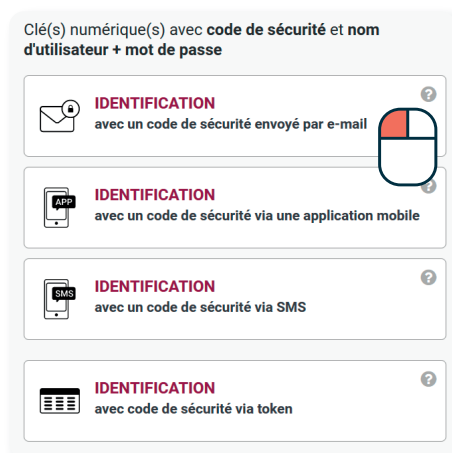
Clé(s) numérique(s) avec **code de sécurité** et **nom d'utilisateur + mot de passe**

IDENTIFICATION
avec un code de sécurité envoyé par e-mail

APP
IDENTIFICATION
avec un code de sécurité via une application mobile

SMS
IDENTIFICATION
avec un code de sécurité via SMS

IDENTIFICATION
avec code de sécurité via token